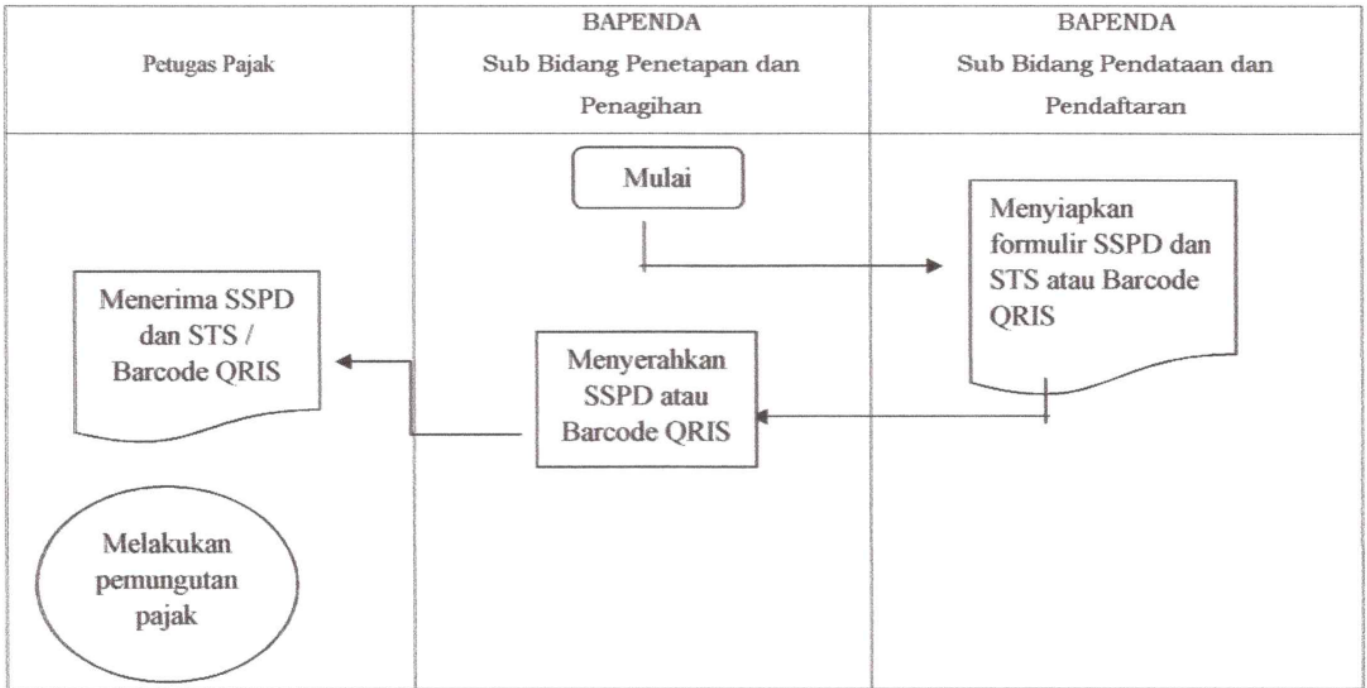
| Petugas Pajak | BAPENDA Sub Bidang Penetapan dan Penagihan | BAPENDA Sub Bidang Pendataan dan Pendaftaran |
|---|---|---|
| Menerima SSPD dan STS / Barcode QRIS<br><br>Melakukan pemungutan pajak | Mulai<br><br>Menyerahkan SSPD atau Barcode QRIS | Menyiapkan formulir SSPD dan STS atau Barcode QRIS |